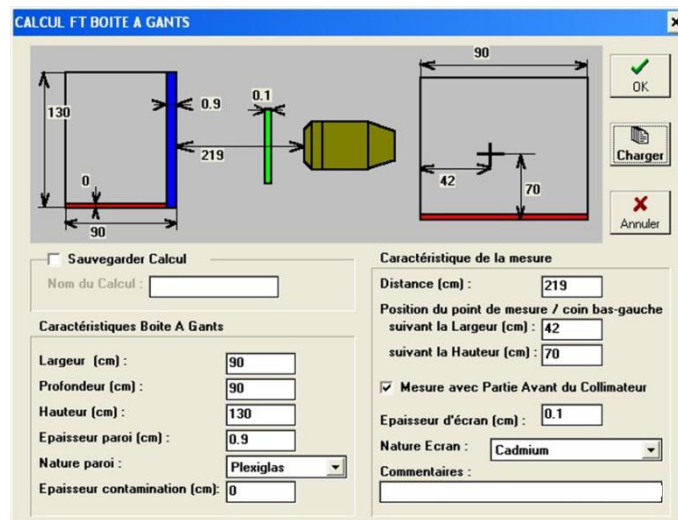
CALCUL FT BOITE A GANTS

130
0.9
0.1
219
0
90
90
42
70

OK
Charger
Annuler

Sauvegarder Calcul
Nom du Calcul :

Caractéristiques Boite A Gants
Largeur (cm) : 90
Profondeur (cm) : 90
Hauteur (cm) : 130
Epaisseur paroi (cm) : 0.9
Nature paroi : Plexiglas
Epaisseur contamination (cm): 0

Caractéristique de la mesure
Distance (cm) : 219
Position du point de mesure / coin bas-gauche
suivant la Largeur (cm) : 42
suivant la Hauteur (cm) : 70
Mesure avec Partie Avant du Collimateur
Epaisseur d'écran (cm) : 0.1
Nature Ecran : Cadmium
Commentaires :